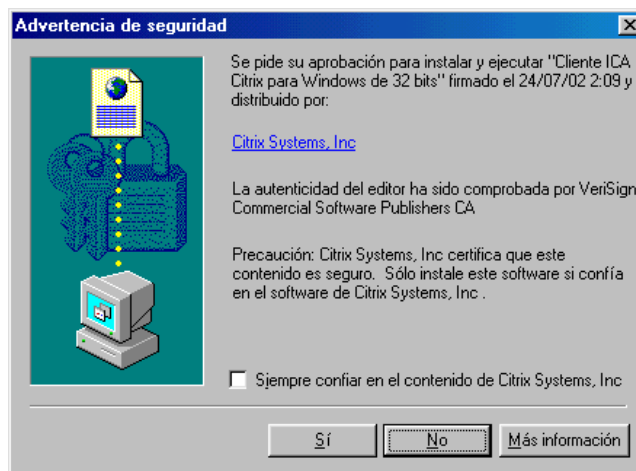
Advertencia de seguridad

Se pide su aprobación para instalar y ejecutar "Cliente ICA Citrix para Windows de 32 bits" firmado el 24/07/02 2:09 y distribuido por:

Citrix Systems, Inc

La autenticidad del editor ha sido comprobada por VeriSign Commercial Software Publishers CA

Precaución: Citrix Systems, Inc certifica que este contenido es seguro. Sólo instale este software si confía en el software de Citrix Systems, Inc .

Siempre confiar en el contenido de Citrix Systems, Inc

Sí

No

Más información